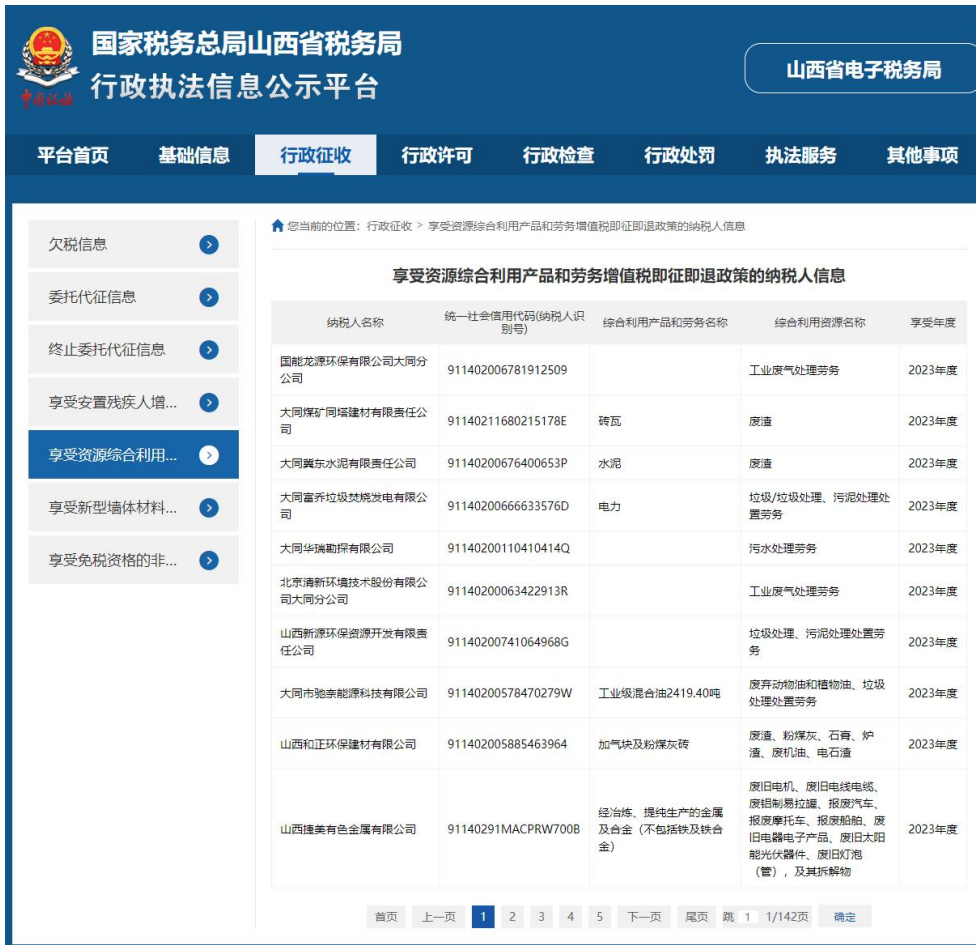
中国税务

国家税务总局山西省税务局
行政执法信息公示平台

山西省电子税务局

平台首页 基础信息 行政征收 行政许可 行政检查 行政处罚 执法服务 其他事项

欠税信息
委托代征信息
终止委托代征信息
享受安置残疾人增...
享受资源综合利用...
享受新型墙体材料...
享受免税资格的非...

您当前的位置：行政征收 > 享受资源综合利用产品和劳务增值税即征即退政策的纳税人信息

享受资源综合利用产品和劳务增值税即征即退政策的纳税人信息

| 纳税人名称 | 统一社会信用代码(纳税人识别号) | 综合利用产品和劳务名称 | 综合利用资源名称 | 享受年度 |
|---|---|---|---|---|
| 国能龙源环保有限公司大同分公司 | 911402006781912509 | | 工业废气处理劳务 | 2023年度 |
| 大同煤矿同塔建材有限责任公司 | 91140211680215178E | 砖瓦 | 废渣 | 2023年度 |
| 大同冀东水泥有限责任公司 | 91140200676400653P | 水泥 | 废渣 | 2023年度 |
| 大同富乔垃圾焚烧发电有限公司 | 91140200666633576D | 电力 | 垃圾/垃圾处理、污泥处理处置劳务 | 2023年度 |
| 大同华瑞勘探有限公司 | 91140200110410414Q | | 污水处理劳务 | 2023年度 |
| 北京清新环境技术股份有限公司大同分公司 | 91140200063422913R | | 工业废气处理劳务 | 2023年度 |
| 山西新源环保资源开发有限责任公司 | 91140200741064968G | | 垃圾处理、污泥处理处置劳务 | 2023年度 |
| 大同市驰奈能源科技有限公司 | 91140200578470279W | 工业级混合油2419.40吨 | 废弃动物油和植物油、垃圾处理处置劳务 | 2023年度 |
| 山西和正环保建材有限公司 | 911402005885463964 | 加气块及粉煤灰砖 | 废渣、粉煤灰、石膏、炉渣、废机油、电石渣 | 2023年度 |
| 山西捷美有色金属有限公司 | 91140291MACPRW700B | 经冶炼、提纯生产的金属及合金（不包括铁及铁合金） | 废旧电机、废旧电线电缆、废铝制易拉罐、报废汽车、报废摩托车、报废船舶、废旧电器电子产品、废旧太阳能光伏器件、废旧灯泡（管），及其拆解物 | 2023年度 |

首页 上一页 1 2 3 4 5 下一页 尾页 跳 1 1/142页 确定